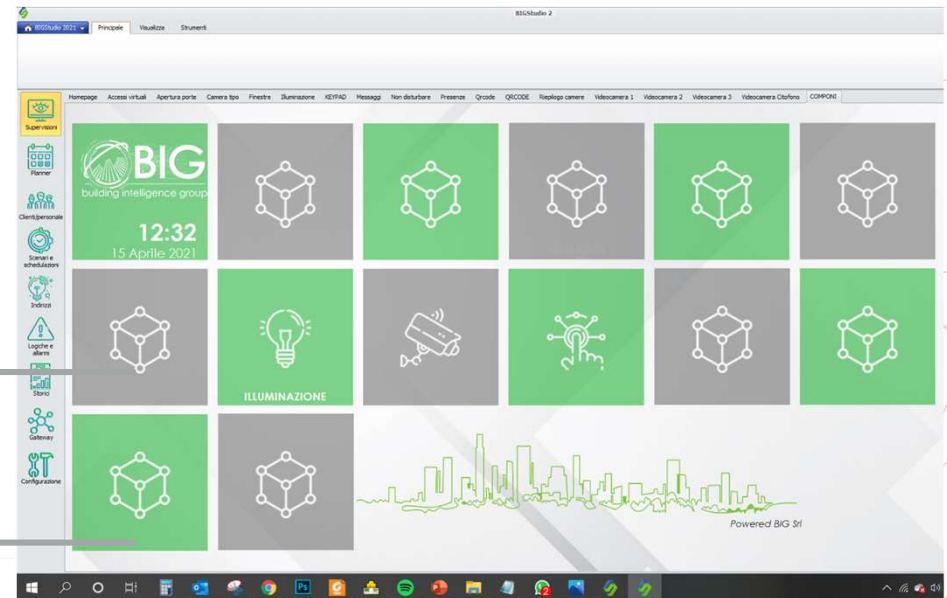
BIGStudio 2

BIGStudio 2021 Principale Visualizza Strumenti

Supervisioni
Planner
Clienti/personale
Scenari e schedulazioni
Indirizzi
Logiche e allarmi
Storici
Gateway
Configurazione

Homepage Accessi virtuali Apertura porte Camera tipo Finestre Illuminazione KEYPAD Messaggi Non disturbare Presenze Qrcode QRCODE Riepilogo camere Videocamera 1 Videocamera 2 Videocamera 3 Videocamera Citofono COMPONI

BIG
building intelligence group

12:32
15 Aprile 2021

ILLUMINAZIONE

Powered BIG Srl